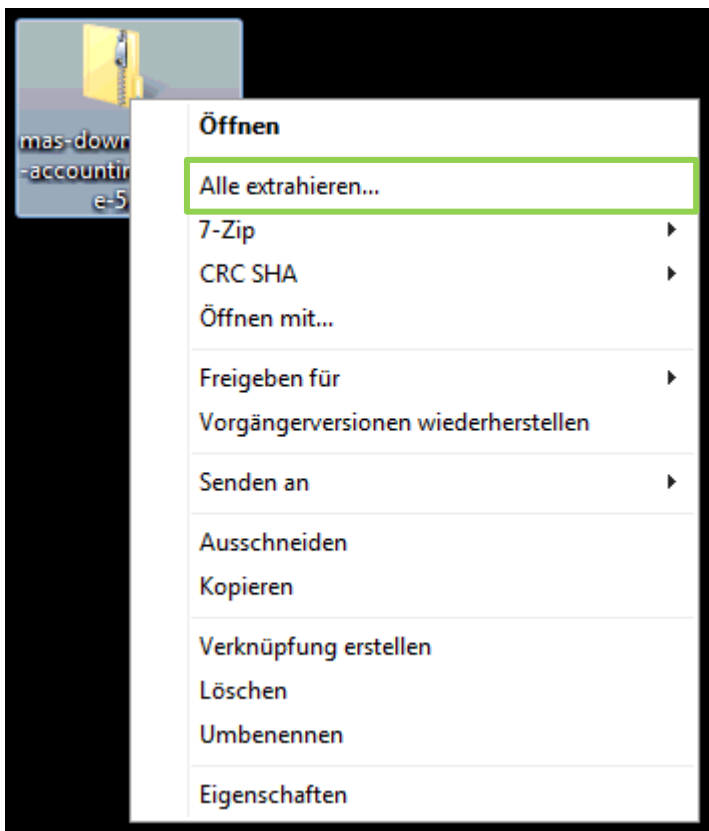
mas-down
-accountin
e-5

Öffnen
Alle extrahieren...
7-Zip
CRC SHA
Öffnen mit...

Freigeben für
Vorgängerversionen wiederherstellen

Senden an

Ausschneiden
Kopieren

Verknüpfung erstellen
Löschen
Umbenennen

Eigenschaften